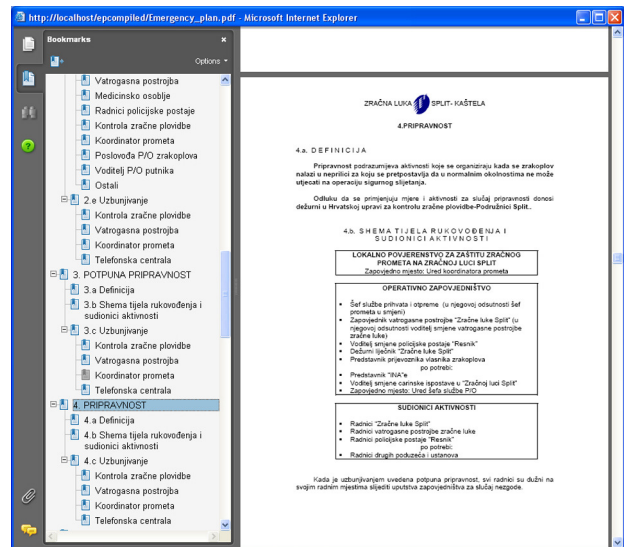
http://localhost/epcompiled/Emergency_plan.pdf - Microsoft Internet Explorer

Bookmarks
Options

Vatrogasna postrojba
Medicinsko osoblje
Radnici policijske postaje
Kontrola zračne plovidbe
Koordinator prometa
Poslovođa P/O zrakoplova
Voditelj P/O putnika
Ostali
2.e Uzbunjivanje
Kontrola zračne plovidbe
Vatrogasna postrojba
Koordinator prometa
Telefonska centrala
3. POTPUNA PRIPRAVNOST
3.a Definicija
3.b Shema tijela rukovođenja i sudionici aktivnosti
3.c Uzbunjivanje
Kontrola zračne plovidbe
Vatrogasna postrojba
Koordinator prometa
Telefonska centrala
4. PRIPRAVNOST
4.a Definicija
4.b Shema tijela rukovođenja i sudionici aktivnosti
4.c Uzbunjivanje
Kontrola zračne plovidbe
Vatrogasna postrojba
Koordinator prometa
Telefonska centrala

ZRAČNA LUKA SPLIT- KAŠTELA

4.PRIPRAVNOST

4.a. DEFINICIJA

Pripravnost podrazumijeva aktivnosti koje se organiziraju kada se zrakoplov nalazi u neprilici za koju se pretpostavlja da u normalnim okolnostima ne može utjecati na operaciju sigurnog slijetanja.

Odluku da se primjenjuju mjere i aktivnosti za slučaj pripravnosti donosi dežurni u Hrvatskoj upravi za kontrolu zračne plovidbe-Područnici Split..

4.b. SHEMA TIJELA RUKOVOĐENJA I SUDIONICI AKTIVNOSTI

LOKALNO POVJERENSTVO ZA ZAŠTITU ZRAČNOG PROMETA NA ZRAČNOJ LUCI SPLIT
Zapovjedno mjesto: Ured koordinatora prometa

OPERATIVNO ZAPOVJEDNIŠTVO

- Šef službe prihvata i otpreme (u njegovoj odsutnosti šef prometa u smjeni)
- Zapovjednik vatrogasne postrojbe "Zračne luke Split" (u njegovoj odsutnosti voditelj smjene vatrogasne postrojbe zračne luke)
- Voditelj smjene policijske postaje "Resnik"
- Dežurni liječnik "Zračne luke Split"
- Predstavnik prijevoznika vlasnika zrakoplova po potrebi:
- Predstavnik "INA"e
- Voditelj smjene carinske ispostave u "Zračnoj luci Split"
- Zapovjedno mjesto: Ured šefa službe P/O

SUDIONICI AKTIVNOSTI

- Radnici "Zračne luke Split"
- Radnici vatrogasne postrojbe zračne luke
- Radnici policijske postaje "Resnik" po potrebi:
- Radnici drugih poduzeća i ustanova

Kada je uzbunjivanjem uvedena potpuna pripravnost, svi radnici su dužni na svojim radnim mjestima slijediti uputstva zapovjedništva za slučaj nezgode.